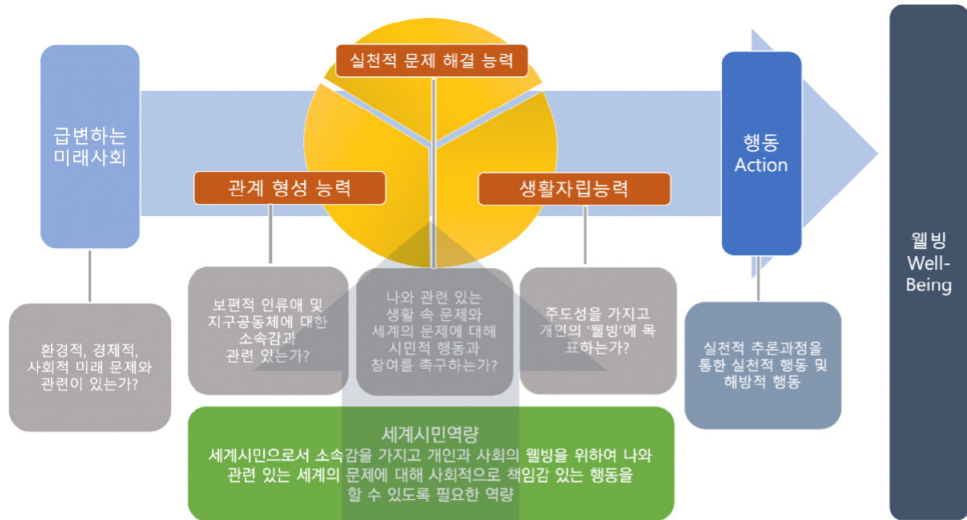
실천적 문제 해결 능력

급변하는 미래사회

관계 형성 능력

생활자립능력

행동 Action

웰빙 Well-Being

환경적, 경제적, 사회적 미래 문제와 관련이 있는가?

보편적 인류애 및 지구공동체에 대한 소속감과 관련 있는가?

나와 관련 있는 생활 속 문제와 세계의 문제에 대해 시민적 행동과 참여를 촉구하는가?

주도성을 가지고 개인의 '웰빙'에 목표하는가?

실천적 추론과정을 통한 실천적 행동 및 해방적 행동

세계시민역량
세계시민으로서 소속감을 가지고 개인과 사회의 웰빙을 위하여 나와 관련 있는 세계의 문제에 대해 사회적으로 책임감 있는 행동을 할 수 있도록 필요한 역량